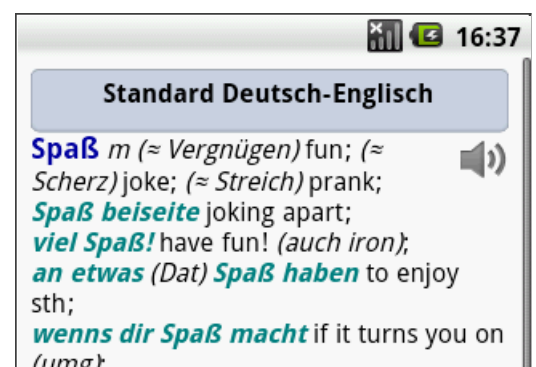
16:37

Standard Deutsch-Englisch

Spaß m (≈ Vergnügen) fun; (≈ Scherz) joke; (≈ Streich) prank;
Spaß beiseite joking apart;
viel Spaß! have fun! (auch iron);
an etwas (Dat) Spaß haben to enjoy sth;
wenns dir Spaß macht if it turns you on (umg);